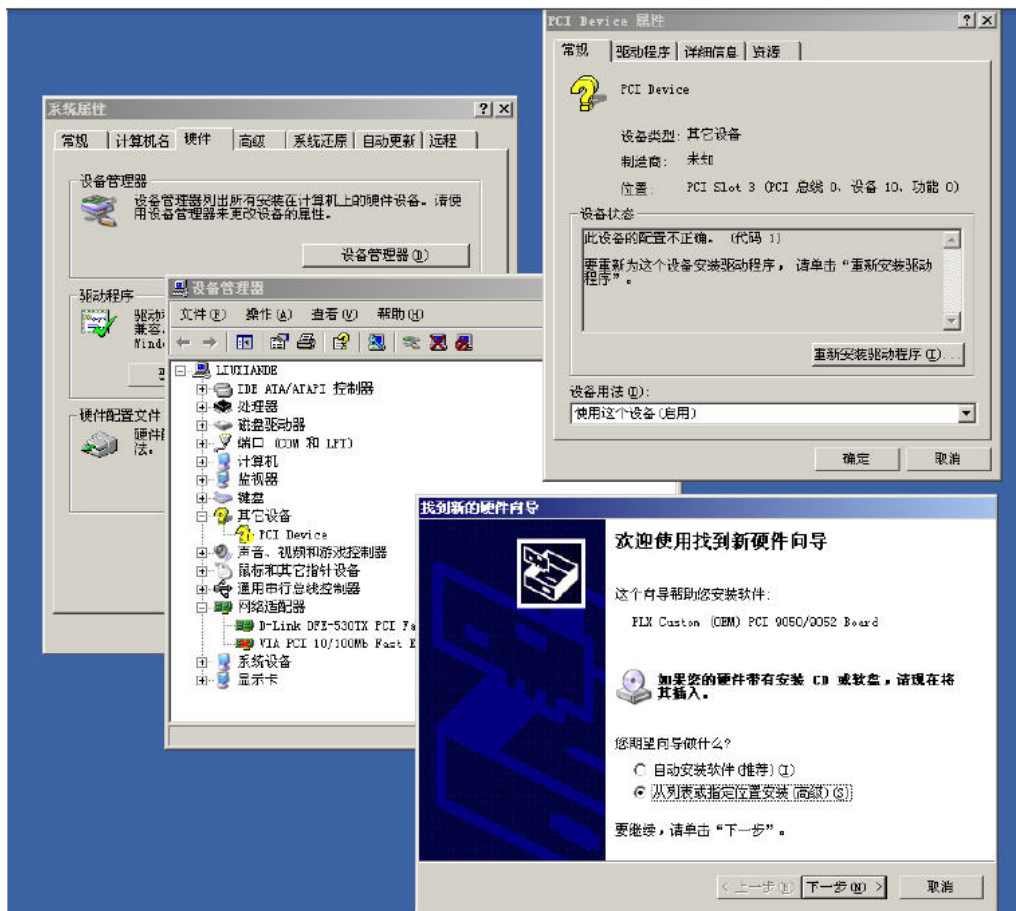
系统属性

常规 | 计算机名 | 硬件 | 高级 | 系统还原 | 自动更新 | 远程

设备管理器

设备管理器列出所有安装在计算机上的硬件设备。请使用设备管理器来更改设备的属性。

设备管理器(D)

驱动程序

驱动 兼容 Wind

硬件配置文件

硬件 法。

设备管理器

文件(F) 操作(A) 查看(V) 帮助(H)

LIUXIANDE
IDE ATA/ATAPI 控制器
处理器
磁盘驱动器
端口 (COM 和 LPT)
计算机
监视器
键盘
其它设备
PCI Device
声音、视频和游戏控制器
鼠标和其它指针设备
通用串行总线控制器
网络适配器
D-Link DFE-530TX PCI Fa
VIA PCI 10/100Mb Fast E
系统设备
显示卡

PCI Device 属性

常规 | 驱动程序 | 详细信息 | 资源

PCI Device

设备类型: 其它设备
制造商: 未知
位置: PCI Slot 3 (PCI 总线 0, 设备 10, 功能 0)

设备状态

此设备的配置不正确。 (代码 1)

要重新为这个设备安装驱动程序, 请单击"重新安装驱动程序"。

重新安装驱动程序(I)...

设备用法(D):

使用这个设备(启用)

确定 取消

找到新的硬件向导

欢迎使用找到新硬件向导

这个向导帮助您安装软件:

PLX Custom (OEM) PCI 9050/9052 Board

如果您的硬件带有安装 CD 或软盘,请现在将其插入。

您期望向导做什么?

自动安装软件(推荐)(I)
从列表或指定位置安装(高级)(S)

要继续,请单击"下一步"。

< 上一步(B) 下一步(N) > 取消